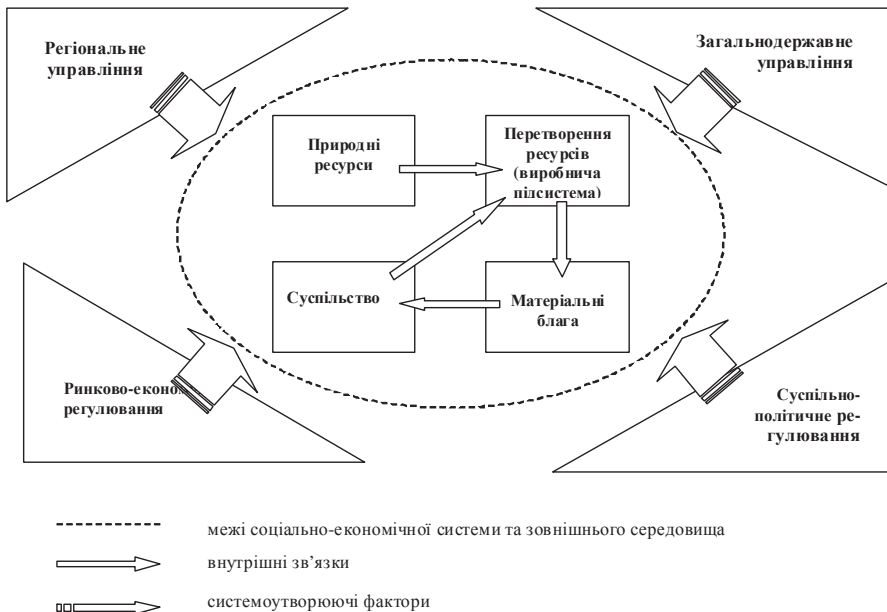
Регіональне управління

Загальнодержавне управління

Природні ресурси

Перетворення ресурсів (виробнича підсистема)

Суспільство

Матеріальні блага

Ринково-еконо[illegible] регулювання

Суспільно-політичне регулювання

межі соціально-економічної системи та зовнішнього середовища

внутрішні зв'язки

системоутворюючі фактори